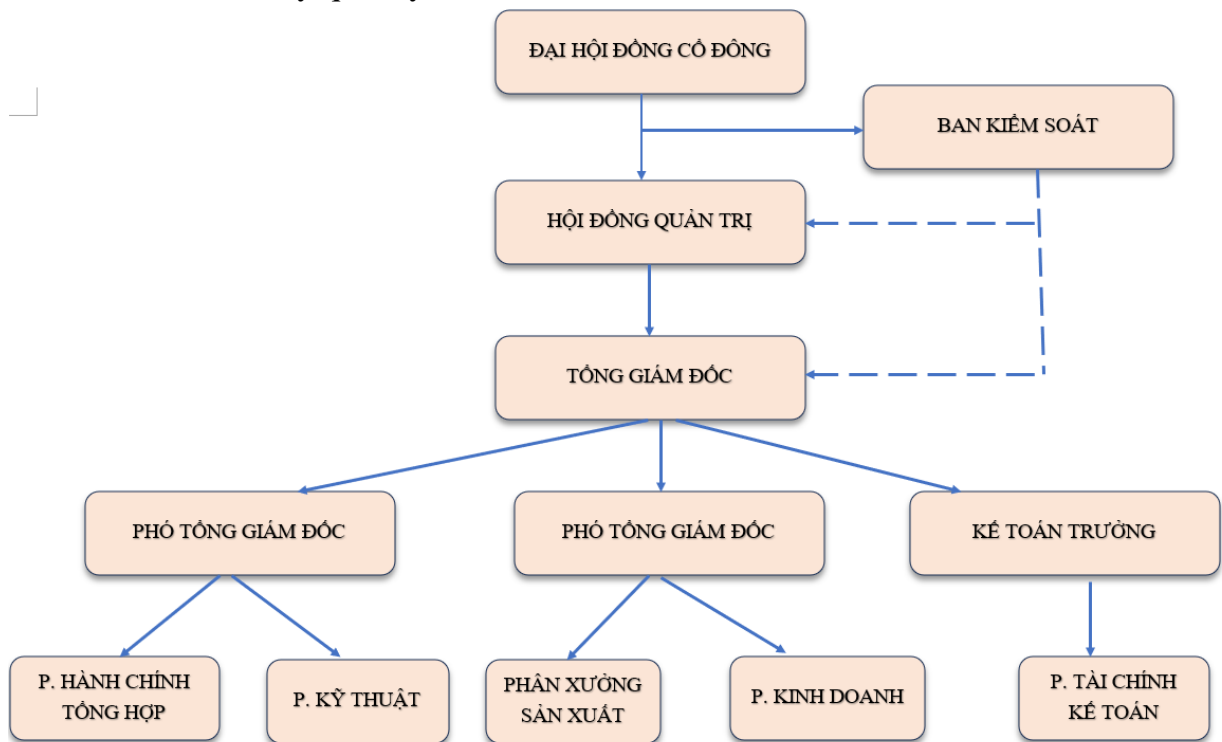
ĐẠI HỘI ĐỒNG CỔ ĐÔNG

BAN KIỂM SOÁT

HỘI ĐỒNG QUẢN TRỊ

TỔNG GIÁM ĐỐC

PHÓ TỔNG GIÁM ĐỐC

PHÓ TỔNG GIÁM ĐỐC

KẾ TOÁN TRƯỞNG

P. HÀNH CHÍNH TỔNG HỢP

P. KỸ THUẬT

PHÂN XƯỞNG SẢN XUẤT

P. KINH DOANH

P. TÀI CHÍNH KẾ TOÁN